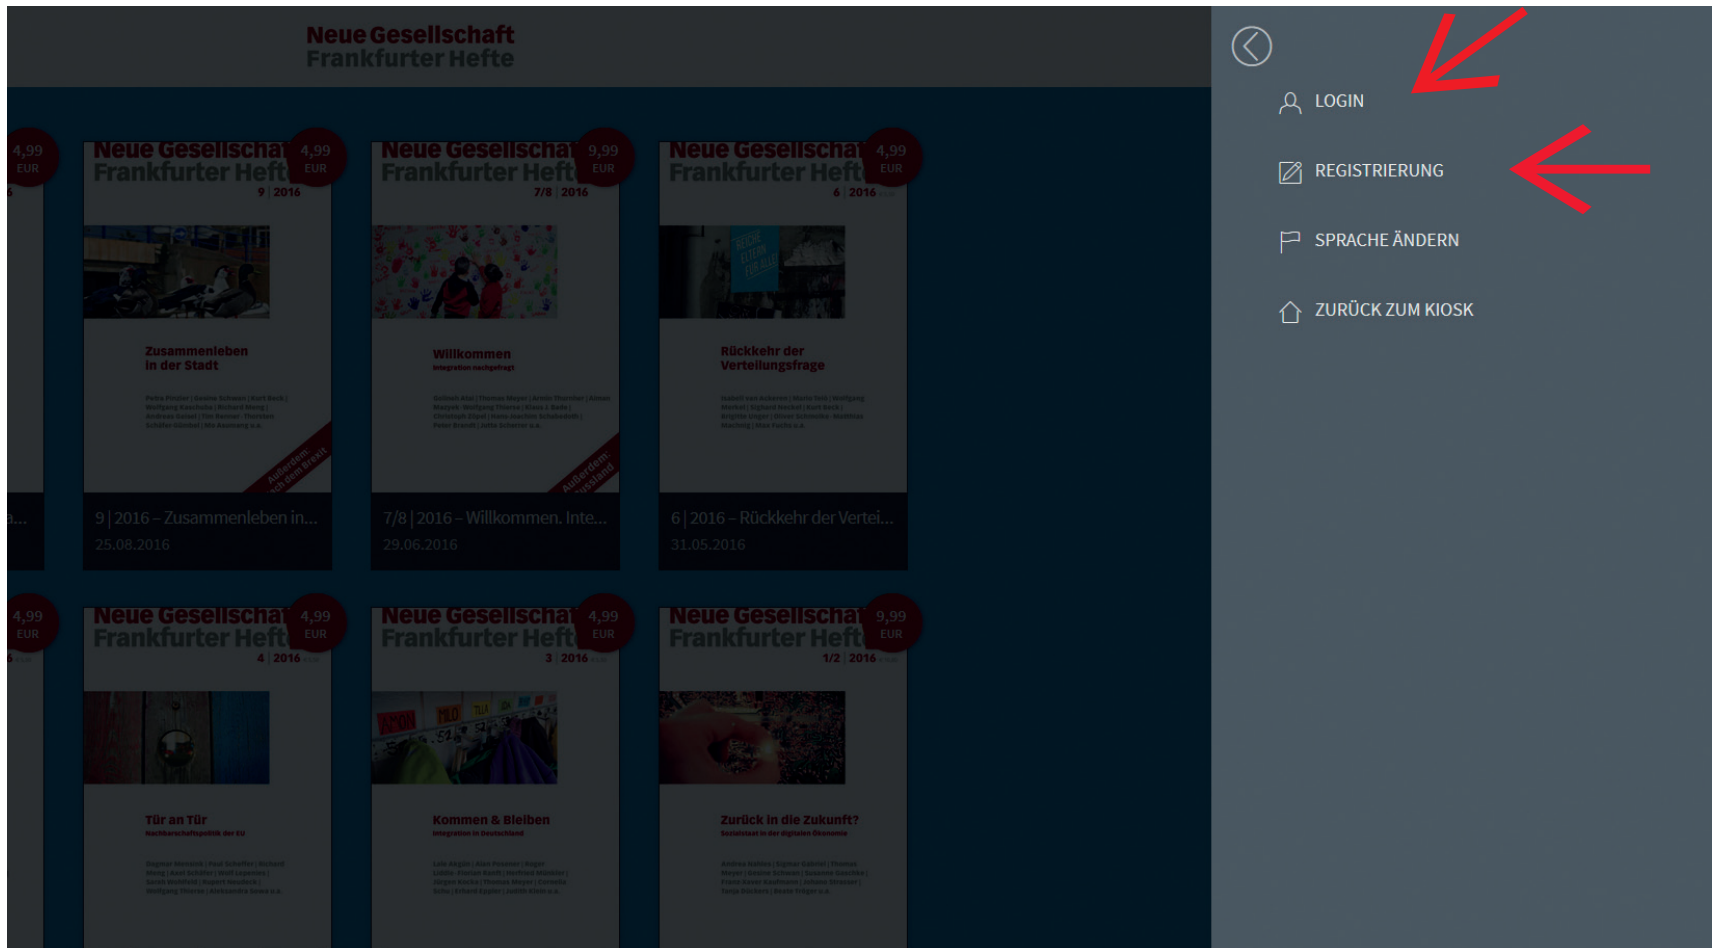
Neue Gesellschaft
Frankfurter Hefte

LOGIN

REGISTRIERUNG

SPRACHE ÄNDERN

ZURÜCK ZUM KIOSK

4,99 EUR

Neue Gesellschaft Frankfurter Hefte
9 | 2016
4,99 EUR
Zusammenleben in der Stadt
Außerdem: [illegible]
9 | 2016 – Zusammenleben in...
25.08.2016

Neue Gesellschaft Frankfurter Hefte
7/8 | 2016
9,99 EUR
Willkommen
Integration nachgefragt
Außerdem: Russland
7/8 | 2016 – Willkommen. Inte...
29.06.2016

Neue Gesellschaft Frankfurter Hefte
6 | 2016
4,99 EUR
Rückkehr der Verteilungsfrage
6 | 2016 – Rückkehr der Vertei...
31.05.2016

4,99 EUR

Neue Gesellschaft Frankfurter Hefte
4 | 2016
4,99 EUR
Tür an Tür
Nachbarschaftspolitik der EU

Neue Gesellschaft Frankfurter Hefte
3 | 2016
4,99 EUR
Kommen & Bleiben
Integration in Deutschland

Neue Gesellschaft Frankfurter Hefte
1/2 | 2016
9,99 EUR
Zurück in die Zukunft?
Sozialstaat in der digitalen Ökonomie